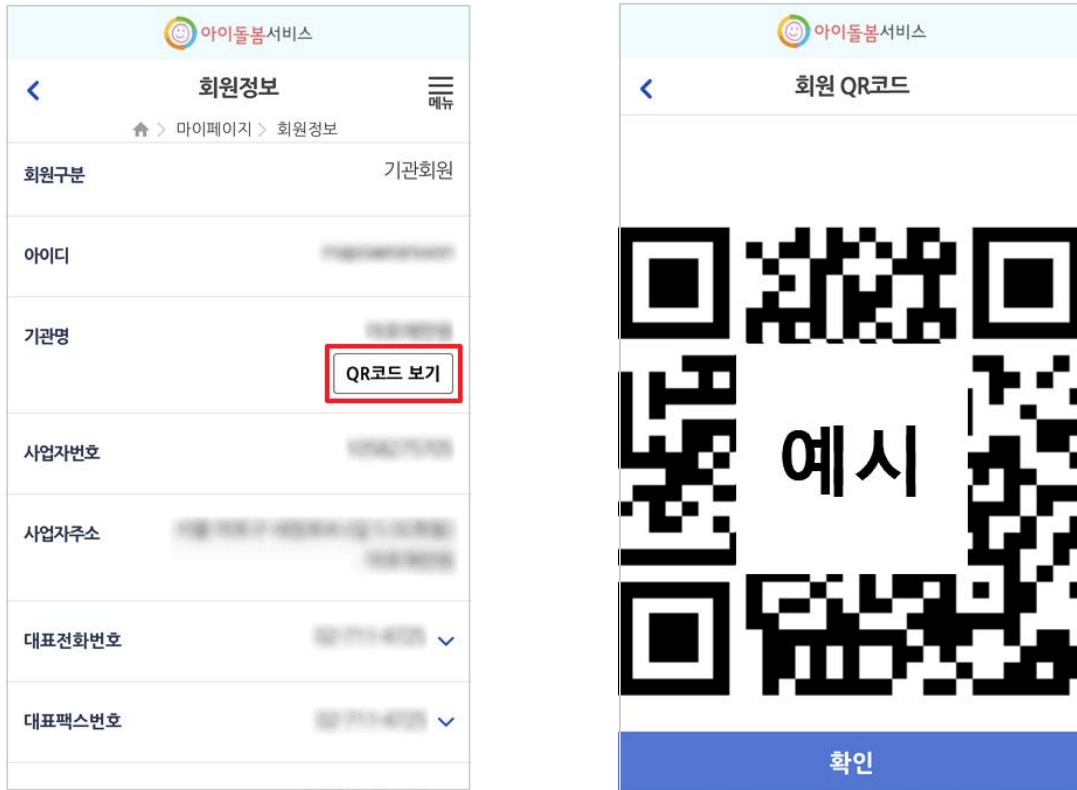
아이돌봄서비스

<

회원정보

메뉴

마이페이지 > 회원정보

회원구분 기관회원

아이디 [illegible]

기관명 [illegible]

QR코드 보기

사업자번호 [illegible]

사업자주소 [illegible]

대표전화번호 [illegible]

대표팩스번호 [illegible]

아이돌봄서비스

<

회원 QR코드

예시

확인